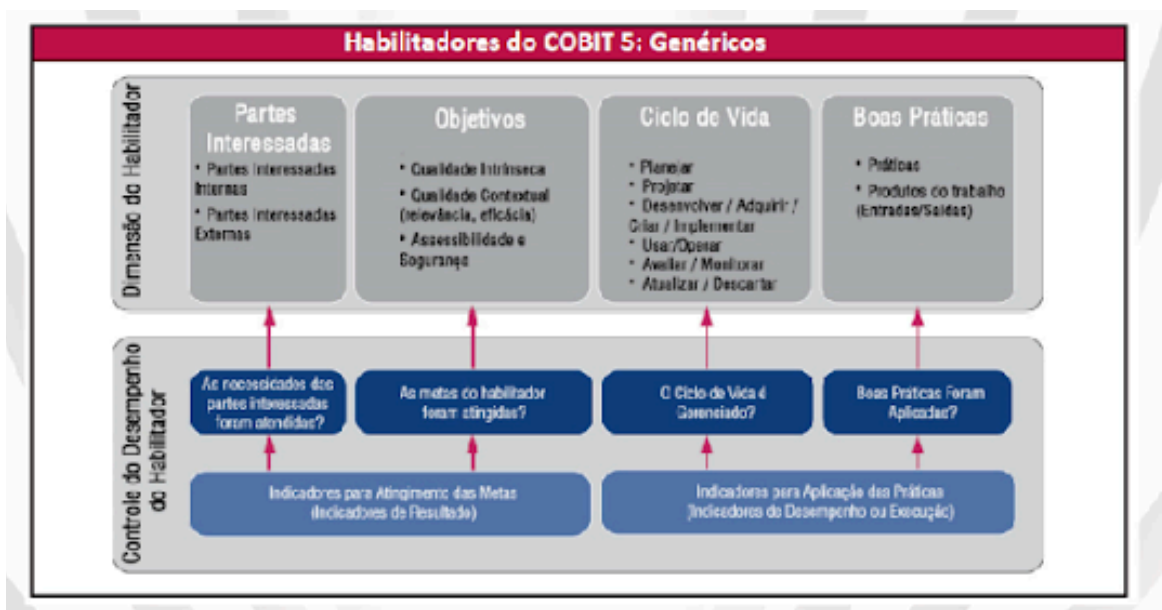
Habilitadores do COBIT 5: Genéricos

Dimensão do Habilitador

Partes Interessadas
• Partes interessadas Internas
• Partes interessadas Externas

Objetivos
• Qualidade Intrínseca
• Qualidade Contextual (relevância, eficácia)
• Acessibilidade e Segurança

Ciclo de Vida
• Planejar
• Projetar
• Desenvolver / Adquirir / Criar / Implementar
• Usar/Operar
• Avaliar / Monitorar
• Atualizar / Descartar

Boas Práticas
• Práticas
• Produtos do trabalho (Entradas/Saídas)

Controle do Desempenho do Habilitador

As necessidades das partes interessadas foram atendidas?

As metas do habilitador foram atingidas?

O Ciclo de Vida é Gerenciado?

Boas Práticas Foram Aplicadas?

Indicadores para Atingimento das Metas (Indicadores de Resultado)

Indicadores para Aplicação das Práticas (Indicadores de Desempenho ou Execução)